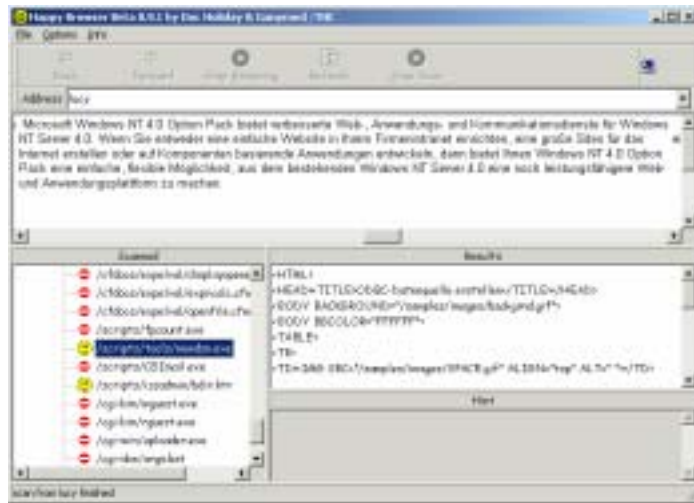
Happy Browser Beta 0.9.1 by Doc Holiday & Ganymed / THC

File Options Info

Back Forward Stop Browsing Refresh Clear Scan

Address: lucy

. Microsoft Windows NT 4.0 Option Pack bietet webbasierte Web-, Anwendungs- und Kommunikationsdienste für Windows NT Server 4.0. Wenn Sie entweder eine einfache Website in ihrem Firmenintranet einrichten, eine große Site für das Internet erstellen oder auf Komponenten basierende Anwendungen entwickeln, dann bietet Ihnen Windows NT 4.0 Option Pack eine einfache, flexible Möglichkeit, aus dem bestehenden Windows NT Server 4.0 eine noch leistungsfähigere Web- und Anwendungsplattform zu machen.

Scanned

/cfdocs/expeval/displayopen
/cfdocs/expeval/exprcalc.cfm
/cfdocs/expeval/openfile.cfm
/scripts/fpcount.exe
/scripts/tools/newdsn.exe
/scripts/CGImail.exe
/scripts/cpshost.dll
/cgi-bin/rguest.exe
/cgi-bin/rguest.exe
/cgi-win/uploader.exe
/cgi-bin/wrap.bat

Results

<HTML>
<HEAD><TITLE>DSGC-Ausgabe erstellen</TITLE></HEAD>
<BODY BACKGROUND="/samples/images/backgrnd.gif">
<BODY BGCOLOR="FFFFFF">
<TABLE>
<TR>
<TD><IMG SRC="/samples/images/SPACE.gif" ALIGN="top" ALT=" "></TD>

Hint

scan host lucy finished